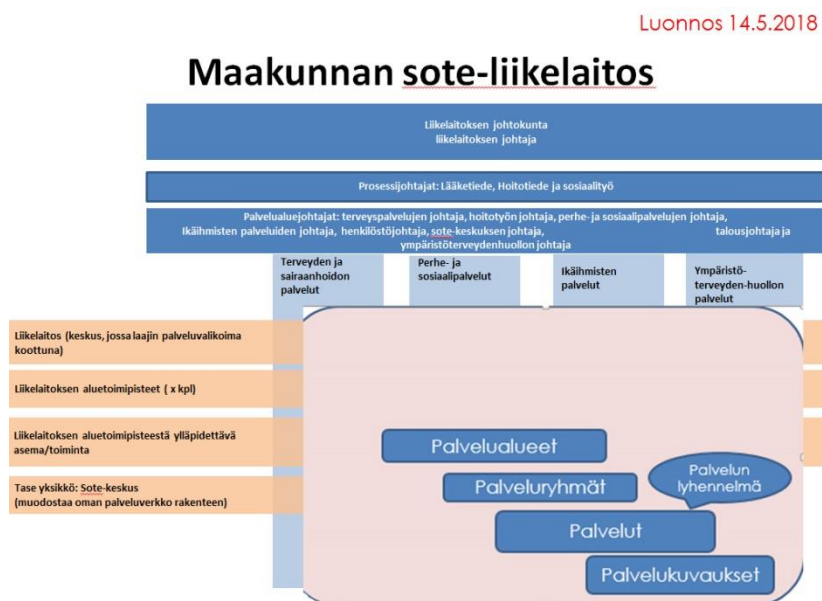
Luonnos 14.5.2018

Maakunnan sote-liikelaitos

Liikelaitoksen johtokunta
liikelaitoksen johtaja

Prosessijohtajat: Lääketiede, Hoitotiede ja sosiaalityö

Palvelualuejohtajat: terveyspalvelujen johtaja, hoitotyön johtaja, perhe- ja sosiaalipalvelujen johtaja, Ikäihmisten palveluiden johtaja, henkilöstöjohtaja, sote-keskuksen johtaja, talousjohtaja ja ympäristöterveydenhuollon johtaja

Terveyden ja sairaanhoidon palvelut

Perhe- ja sosiaalipalvelut

Ikäihmisten palvelut

Ympäristö-terveyden-huollon palvelut

Liikelaitos (keskus, jossa laajin palveluvalikoima koottuna)

Liikelaitoksen aluetoimipisteet ( x kpl)

Liikelaitoksen aluetoimipisteestä ylläpidettävä asema/toiminta

Tase yksikkö: Sote-keskus (muodostaa oman palveluverkko rakenteen)

Palvelualueet

Palvelun lyhennelmä

Palveluryhmät

Palvelut

Palvelukuvaukset